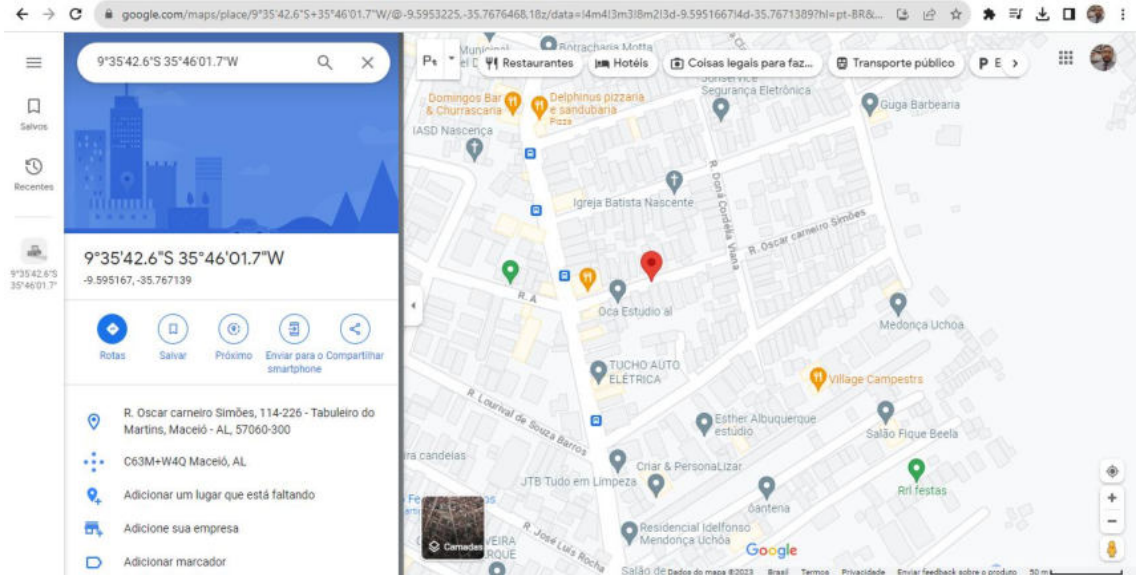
google.com/maps/place/9°35'42.6"S+35°46'01.7"W/@-9.5953225,-35.7676468,18z/data=!4m4!3m3!8m2!3d-9.5951667!4d-35.7671389?hl=pt-BR&...

9°35'42.6"S 35°46'01.7"W

Salvos

Recentes

9°35'42.6"S 35°46'01.7"

9°35'42.6"S 35°46'01.7"W
-9.595167, -35.767139

Rotas
Salvar
Próximo
Enviar para o smartphone
Compartilhar

R. Oscar carneiro Simões, 114-226 - Tabuleiro do Martins, Maceió - AL, 57060-300

C63M+W4Q Maceió, AL

Adicionar um lugar que está faltando

Adicione sua empresa

Adicionar marcador

Restaurantes
Hotéis
Coisas legais para faz...
Transporte público

Borracharia Motta
Domingos Bar & Churrascaria
Delphinus pizzaria e sanduíbaria
Pizza
Segurança Eletrônica
Guga Barbearia
IASD Nascença
R. Dona Cordélia Viana
Igreja Batista Nascente
R. Oscar carneiro Simões
R. A
Oca Estudio al
Medonça Uchoa
TUCHO AUTO ELÉTRICA
Village Campestre
R. Lourival de Souza Barros
Esther Albuquerque estúdio
Salão Fique Beela
ira candeias
Criar & PersonaLizar
JTB Tudo em Limpeza
Rrl festas
ôanteria
Residencial Idelfonso Mendonça Uchôa
R. José Luís Rocha
Camadas
Google
Dados do mapa ©2023 Brasil Termos Privacidade Enviar feedback sobre o produto 50 m